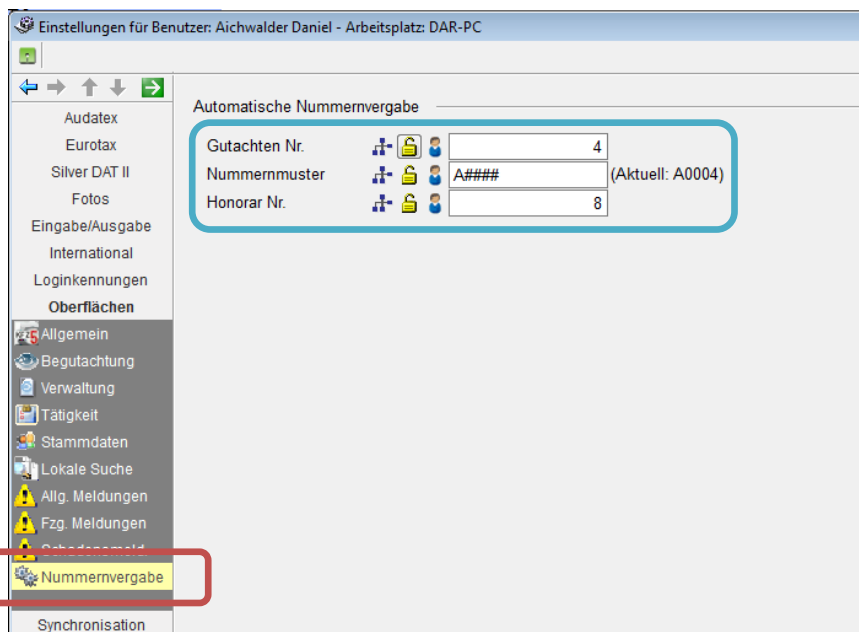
Einstellungen für Benutzer: Aichwalder Daniel - Arbeitsplatz: DAR-PC

Audatex
Eurotax
Silver DAT II
Fotos
Eingabe/Ausgabe
International
Loginkennungen
Oberflächen
Allgemein
Begutachtung
Verwaltung
Tätigkeit
Stammdaten
Lokale Suche
Allg. Meldungen
Fzg. Meldungen
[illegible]
Nummernvergabe
Synchronisation

Automatische Nummernvergabe

Gutachten Nr. 4
Nummernmuster A#### (Aktuell: A0004)
Honorar Nr. 8